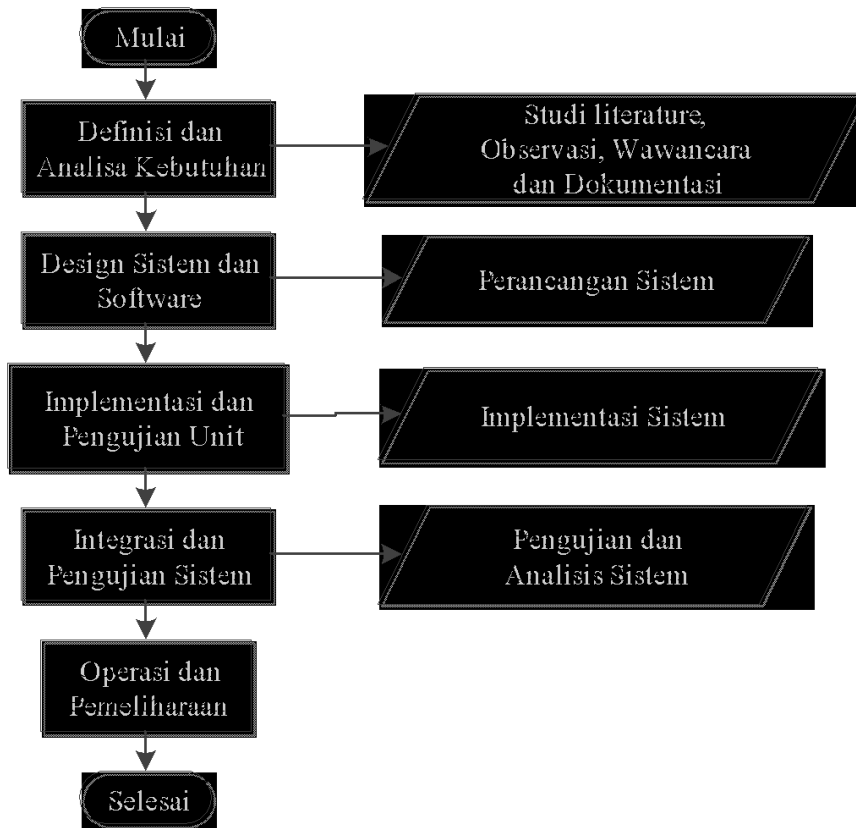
Mulai

Definisi dan Analisa Kebutuhan

Studi literature, Observasi, Wawancara dan Dokumentasi

Design Sistem dan Software

Perancangan Sistem

Implementasi dan Pengujian Unit

Implementasi Sistem

Integrasi dan Pengujian Sistem

Pengujian dan Analisis Sistem

Operasi dan Pemeliharaan

Selesai